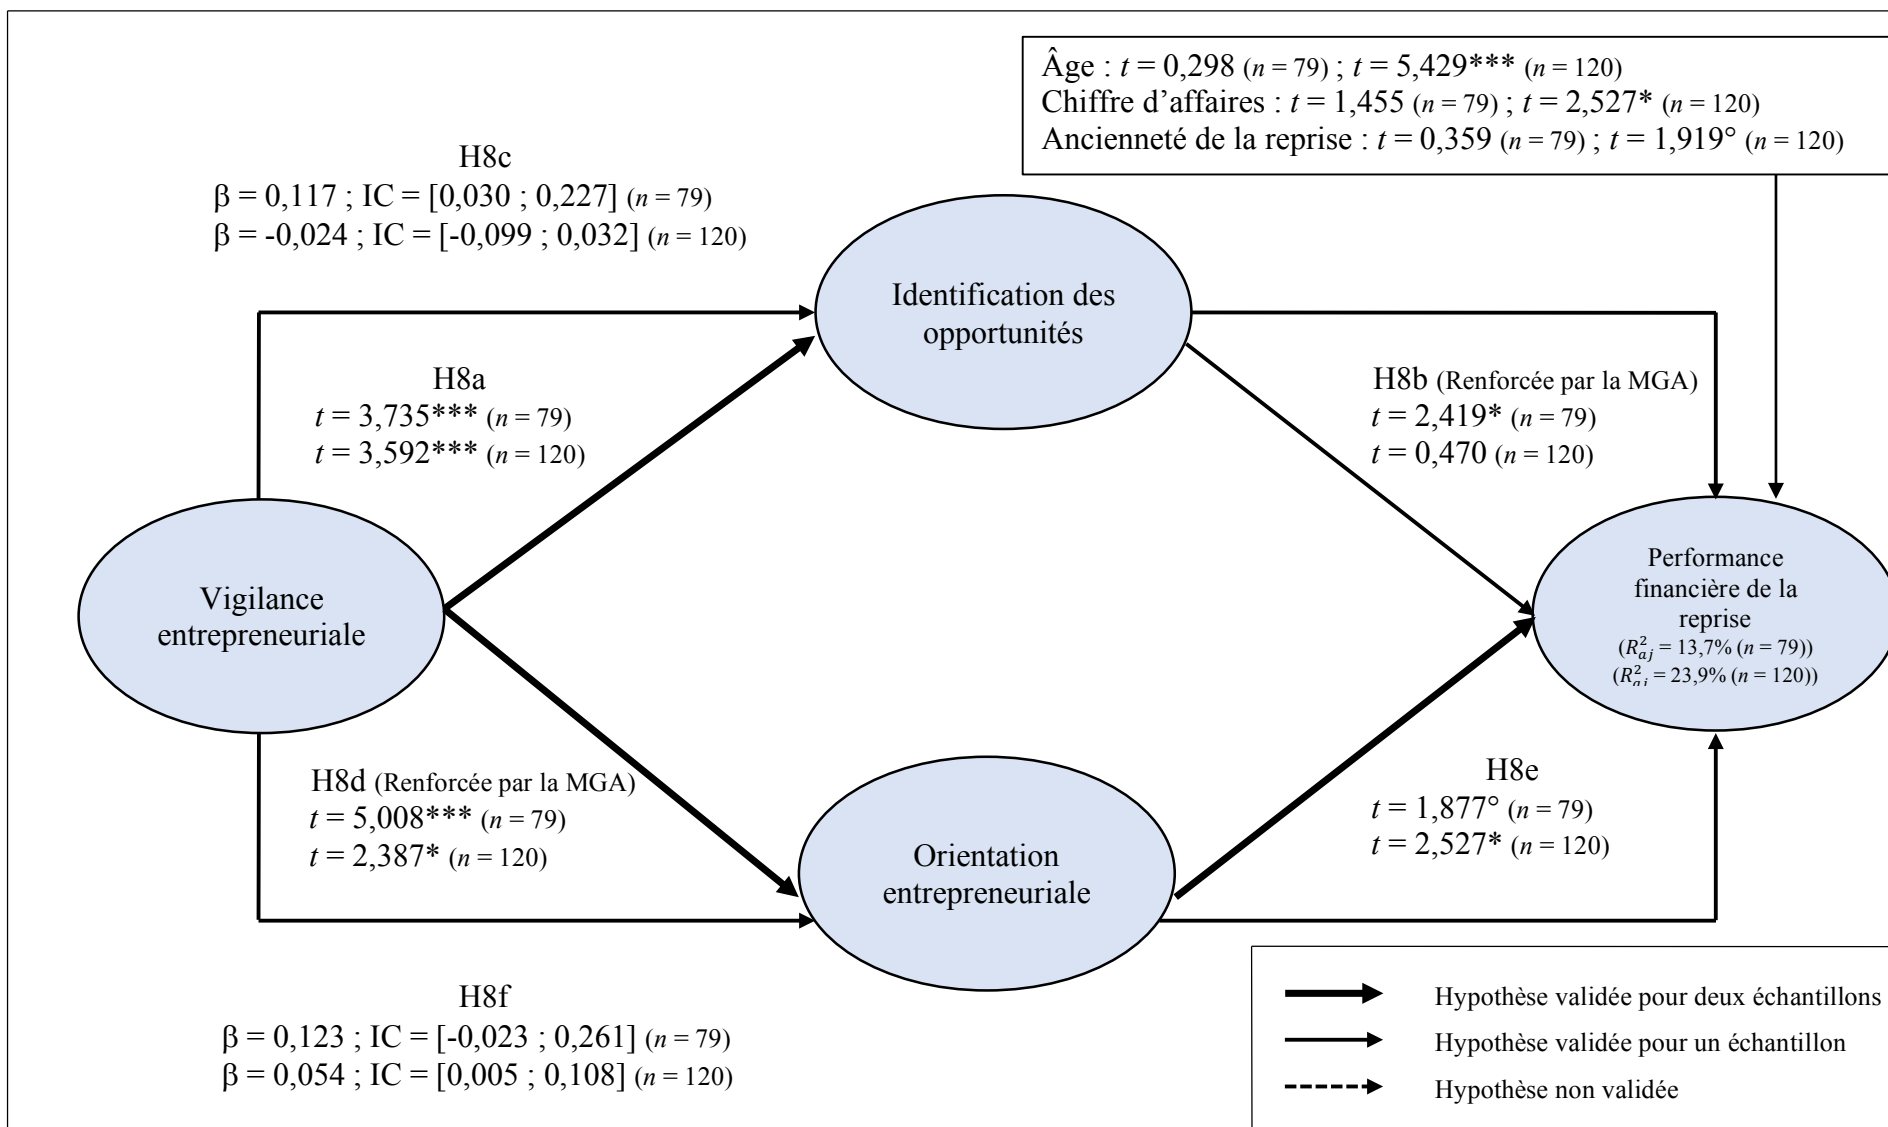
Âge : $t$ = 0,298 ($n$ = 79) ; $t$ = 5,429*** ($n$ = 120)
Chiffre d'affaires : $t$ = 1,455 ($n$ = 79) ; $t$ = 2,527* ($n$ = 120)
Ancienneté de la reprise : $t$ = 0,359 ($n$ = 79) ; $t$ = 1,919° ($n$ = 120)

H8c
β = 0,117 ; IC = [0,030 ; 0,227] ($n$ = 79)
β = -0,024 ; IC = [-0,099 ; 0,032] ($n$ = 120)

Identification des opportunités

H8a
$t$ = 3,735*** ($n$ = 79)
$t$ = 3,592*** ($n$ = 120)

H8b (Renforcée par la MGA)
$t$ = 2,419* ($n$ = 79)
$t$ = 0,470 ($n$ = 120)

Vigilance entrepreneuriale

Performance financière de la reprise
($R^2_{aj}$ = 13,7% ($n$ = 79))
($R^2_{aj}$ = 23,9% ($n$ = 120))

H8d (Renforcée par la MGA)
$t$ = 5,008*** ($n$ = 79)
$t$ = 2,387* ($n$ = 120)

Orientation entrepreneuriale

H8e
$t$ = 1,877° ($n$ = 79)
$t$ = 2,527* ($n$ = 120)

H8f
β = 0,123 ; IC = [-0,023 ; 0,261] ($n$ = 79)
β = 0,054 ; IC = [0,005 ; 0,108] ($n$ = 120)

Hypothèse validée pour deux échantillons
Hypothèse validée pour un échantillon
Hypothèse non validée